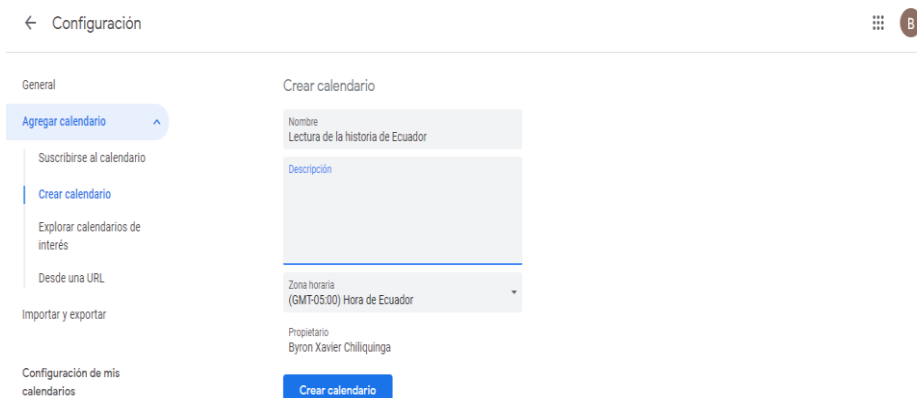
← Configuración

B

General

Agregar calendario

Suscribirse al calendario

Crear calendario

Explorar calendarios de interés

Desde una URL

Importar y exportar

Configuración de mis calendarios

Crear calendario

Nombre
Lectura de la historia de Ecuador

Descripción

Zona horaria
(GMT-05:00) Hora de Ecuador

Propietario
Byron Xavier Chiliquinga

Crear calendario